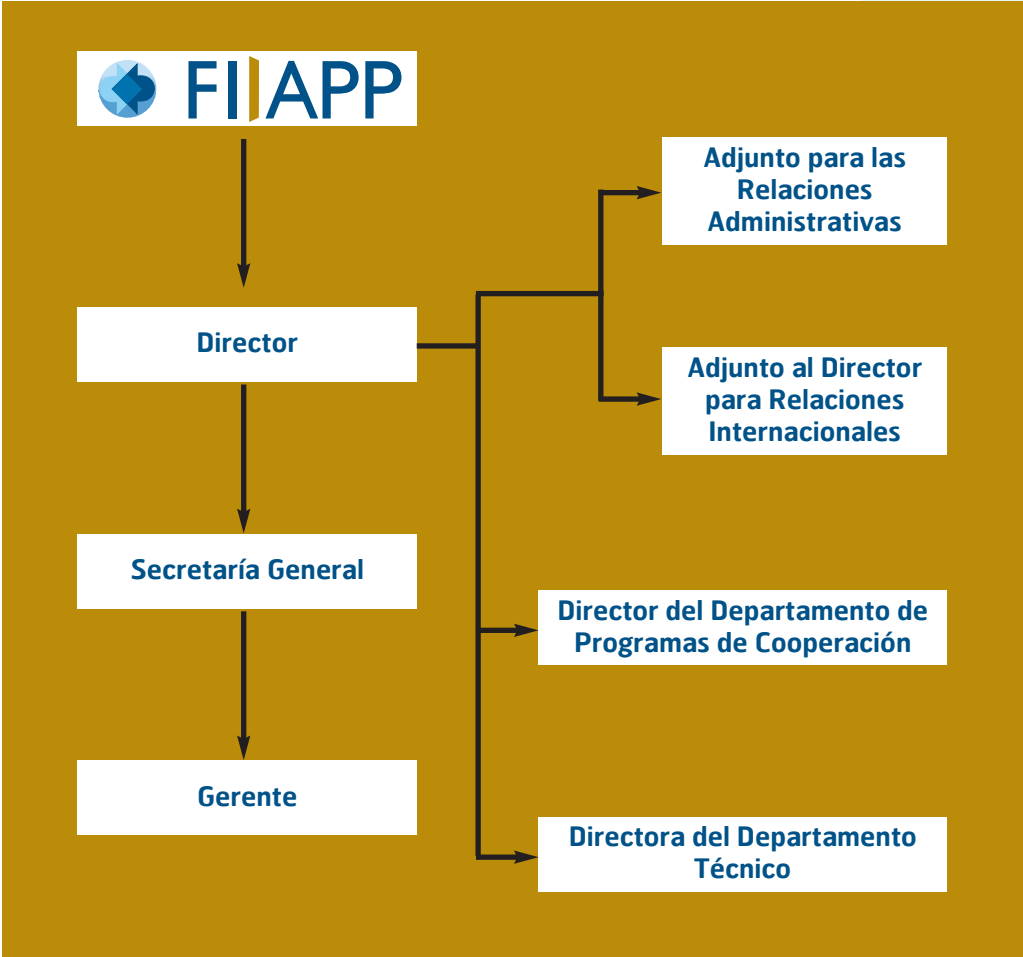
FIIAPP

Director

Secretaría General

Gerente

Adjunto para las Relaciones Administrativas

Adjunto al Director para Relaciones Internacionales

Director del Departamento de Programas de Cooperación

Directora del Departamento Técnico